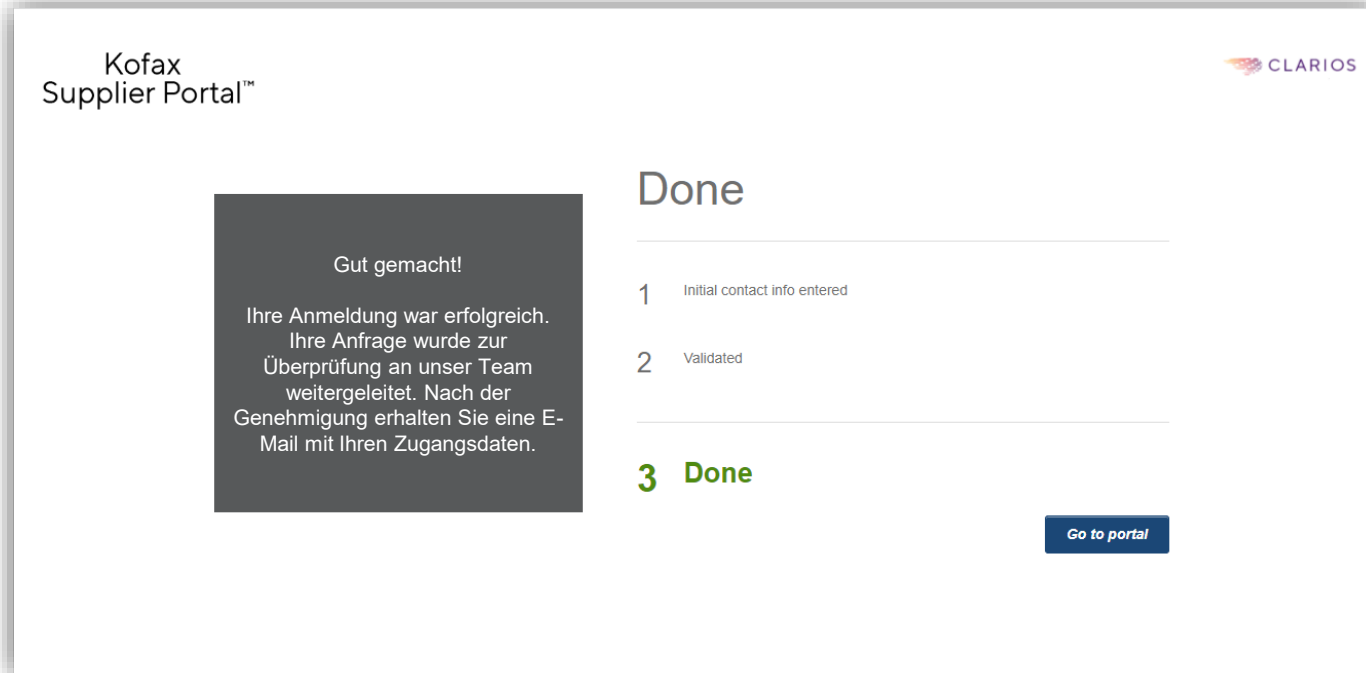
Kofax
Supplier Portal™

CLARIOS

Gut gemacht!

Ihre Anmeldung war erfolgreich. Ihre Anfrage wurde zur Überprüfung an unser Team weitergeleitet. Nach der Genehmigung erhalten Sie eine E-Mail mit Ihren Zugangsdaten.

Done

1 Initial contact info entered

2 Validated

3 Done

Go to portal